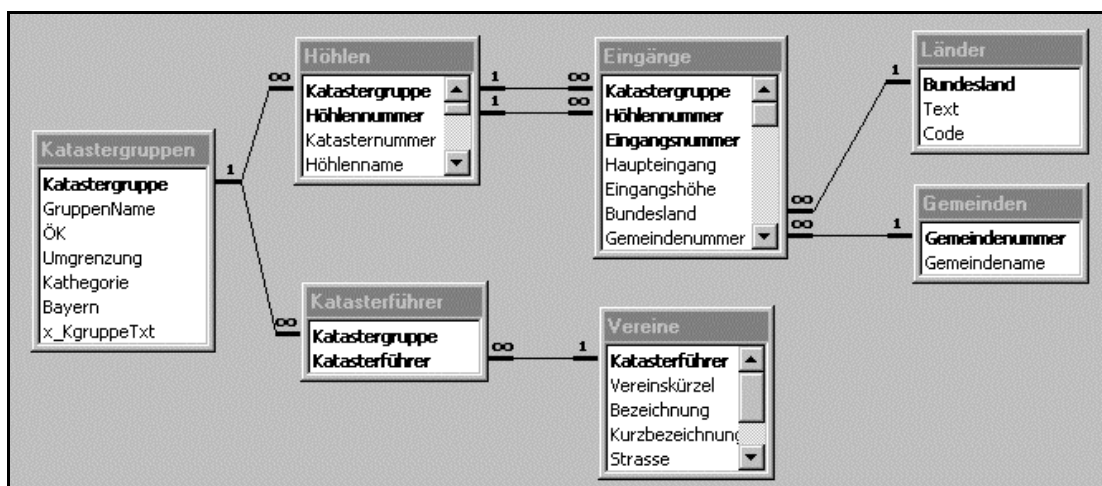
Höhlen
Katastergruppe
Höhlennummer
Katasternummer
Höhlenname

Eingänge
Katastergruppe
Höhlennummer
Eingangsnummer
Haupteingang
Eingangshöhe
Bundesland
Gemeindenummer

Länder
Bundesland
Text
Code

Katastergruppen
Katastergruppe
GruppenName
ÖK
Umgrenzung
Kathegorie
Bayern
x_KgruppeTxt

Gemeinden
Gemeindenummer
Gemeindename

Katasterführer
Katastergruppe
Katasterführer

Vereine
Katasterführer
Vereinskürzel
Bezeichnung
Kurzbezeichnung
Strasse

1
∞
1
∞
1
∞
1
∞
1
∞
1
∞
1
∞
1